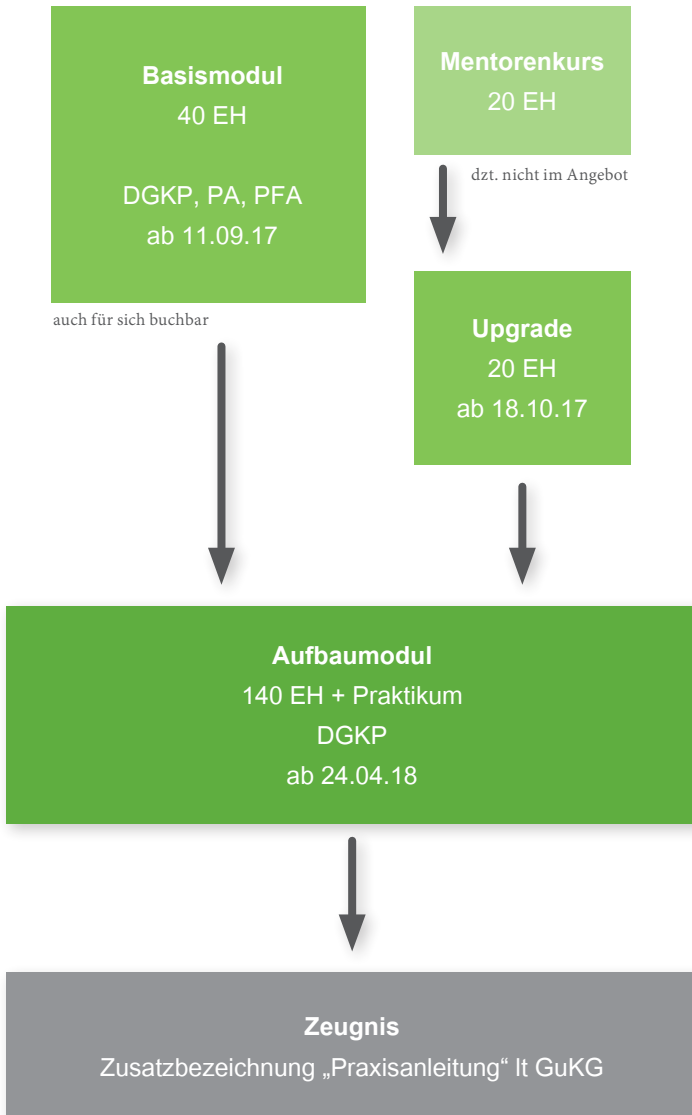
Basismodul
40 EH

DGKP, PA, PFA
ab 11.09.17

auch für sich buchbar

Mentorenkurs
20 EH

dzt. nicht im Angebot

Upgrade
20 EH
ab 18.10.17

Aufbaumodul
140 EH + Praktikum
DGKP
ab 24.04.18

Zeugnis
Zusatzbezeichnung „Praxisanleitung" lt GuKG